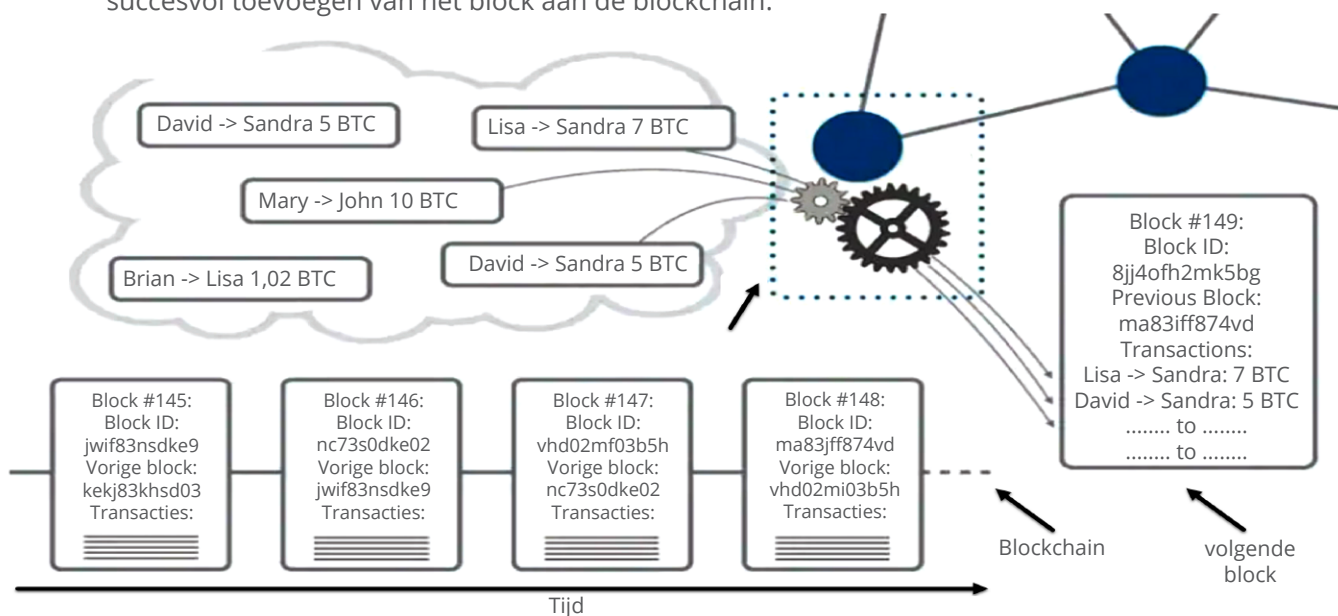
succesvol toevoegen van het block aan de blockchain.

David -> Sandra 5 BTC

Lisa -> Sandra 7 BTC

Mary -> John 10 BTC

David -> Sandra 5 BTC

Brian -> Lisa 1,02 BTC

Block #149:
Block ID:
8jj4ofh2mk5bg
Previous Block:
ma83iff874vd
Transactions:
Lisa -> Sandra: 7 BTC
David -> Sandra: 5 BTC
........ to ........
........ to ........

Block #145:
Block ID:
jwif83nsdke9
Vorige block:
kekj83khsd03
Transacties:

Block #146:
Block ID:
nc73s0dke02
Vorige block:
jwif83nsdke9
Transacties:

Block #147:
Block ID:
vhd02mf03b5h
Vorige block:
nc73s0dke02
Transacties:

Block #148:
Block ID:
ma83jff874vd
Vorige block:
vhd02mi03b5h
Transacties:

Blockchain

volgende block

Tijd